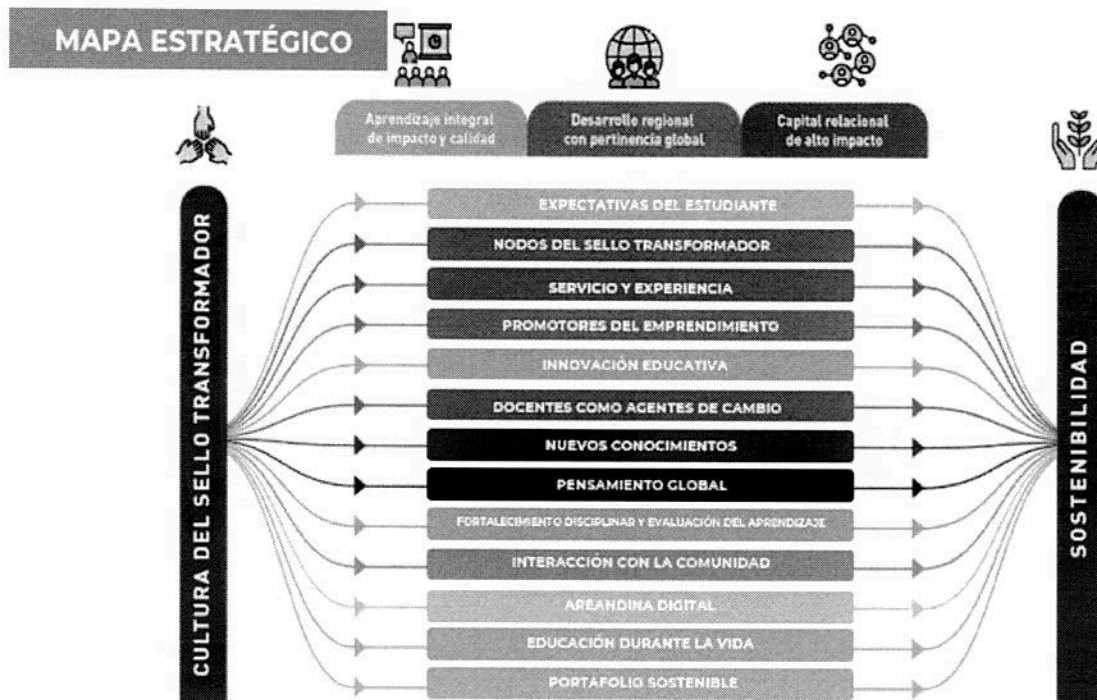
MAPA ESTRATÉGICO

Aprendizaje integral de impacto y calidad

Desarrollo regional con pertinencia global

Capital relacional de alto impacto

CULTURA DEL SELLO TRANSFORMADOR

EXPECTATIVAS DEL ESTUDIANTE
NODOS DEL SELLO TRANSFORMADOR
SERVICIO Y EXPERIENCIA
PROMOTORES DEL EMPRENDIMIENTO
INNOVACIÓN EDUCATIVA
DOCENTES COMO AGENTES DE CAMBIO
NUEVOS CONOCIMIENTOS
PENSAMIENTO GLOBAL
FORTALECIMIENTO DISCIPLINAR Y EVALUACIÓN DEL APRENDIZAJE
INTERACCIÓN CON LA COMUNIDAD
AREANDINA DIGITAL
EDUCACIÓN DURANTE LA VIDA
PORTAFOLIO SOSTENIBLE

SOSTENIBILIDAD